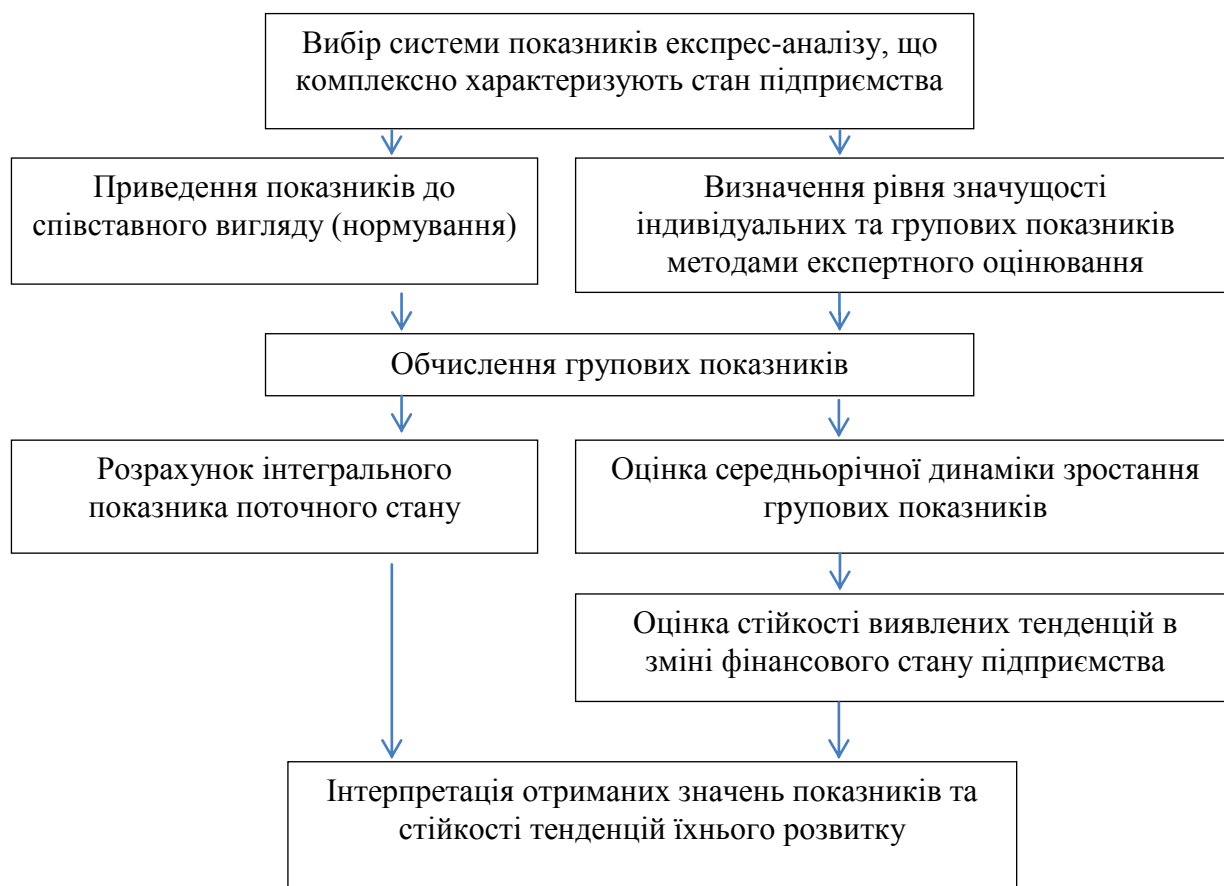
Вибір системи показників експрес-аналізу, що комплексно характеризують стан підприємства

Приведення показників до співставного вигляду (нормування)

Визначення рівня значущості індивідуальних та групових показників методами експертного оцінювання

Обчислення групових показників

Розрахунок інтегрального показника поточного стану

Оцінка середньорічної динаміки зростання групових показників

Оцінка стійкості виявлених тенденцій в зміні фінансового стану підприємства

Інтерпретація отриманих значень показників та стійкості тенденцій їхнього розвитку